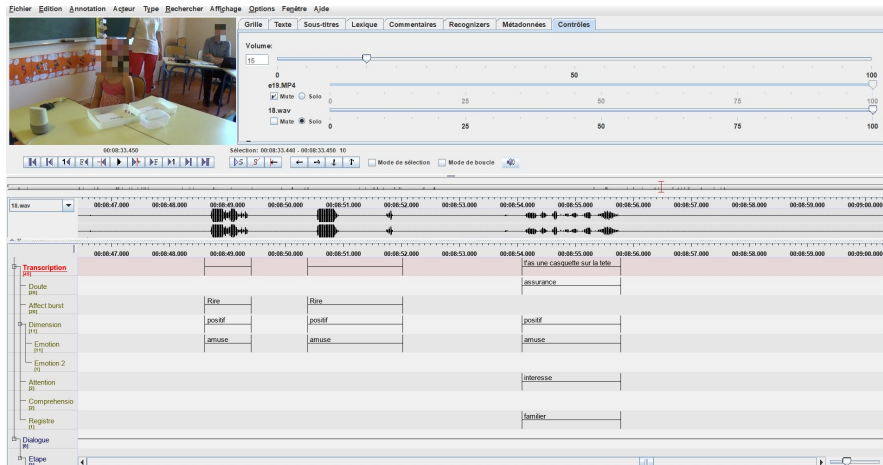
Fichier Edition Annotation Acteur Type Rechercher Affichage Options Fenêtre Aide

Grille | Texte | Sous-titres | Lexique | Commentaires | Recognizers | Métadonnées | Contrôles

Volume:
15
0 50 100
e19.MP4
Mute Solo
0 25 50 75 100
18.wav
Mute Solo
0 25 50 75 100

00:08:33.450
Sélection: 00:08:33.440 - 00:08:33.450 10
Mode de sélection | Mode de boucle

18.wav
00:08:47.000 00:08:48.000 00:08:49.000 00:08:50.000 00:08:51.000 00:08:52.000 00:08:53.000 00:08:54.000 00:08:55.000 00:08:56.000 00:08:57.000 00:08:58.000 00:08:59.000 00:09:00.000

Transcription [23]
t'as une casquette sur la tete
Doute [20]
assurance
Affect burst [20]
Rire
Rire
Dimension [11]
positif
positif
positif
Emotion [11]
amuse
amuse
amuse
Emotion 2 [1]
Attention [8]
interesse
Comprehensio [3]
Registre [1]
familier
Dialogue [8]
Etape